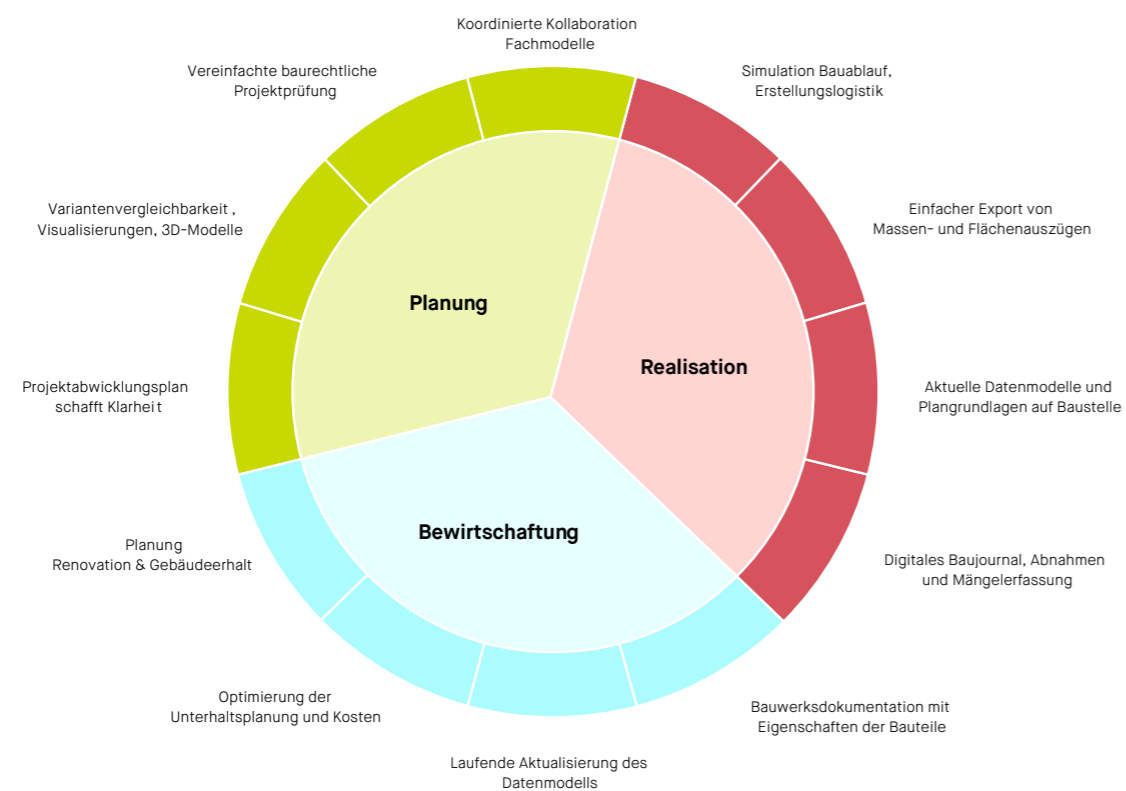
Koordinierte Kollaboration Fachmodelle

Simulation Bauablauf, Erstellungslogistik

Einfacher Export von Massen- und Flächenauszügen

Aktuelle Datenmodelle und Plangrundlagen auf Baustelle

Digitales Baujournal, Abnahmen und Mängelerfassung

Bauwerksdokumentation mit Eigenschaften der Bauteile

Laufende Aktualisierung des Datenmodells

Optimierung der Unterhaltsplanung und Kosten

Planung Renovation & Gebäudeerhalt

Projektabwicklungsplan schafft Klarheit

Variantenvergleichbarkeit , Visualisierungen, 3D-Modelle

Vereinfachte baurechtliche Projektprüfung

Planung

Realisation

Bewirtschaftung